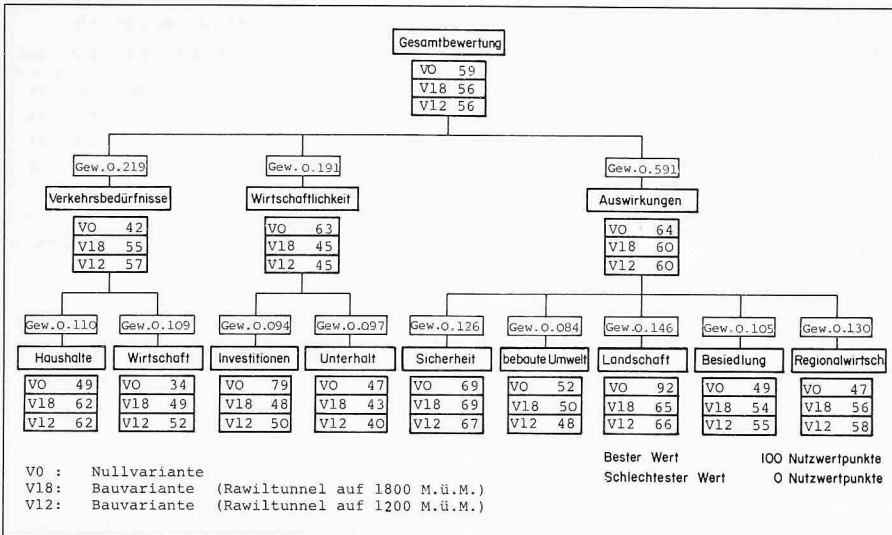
Gesamtbewertung

| VO | 59 |
|---|---|
| V18 | 56 |
| V12 | 56 |

Gew.O.219
Verkehrsbedürfnisse

| VO | 42 |
|---|---|
| V18 | 55 |
| V12 | 57 |

Gew.O.191
Wirtschaftlichkeit

| VO | 63 |
|---|---|
| V18 | 45 |
| V12 | 45 |

Gew.O.591
Auswirkungen

| VO | 64 |
|---|---|
| V18 | 60 |
| V12 | 60 |

Gew.O.110
Haushalte

| VO | 49 |
|---|---|
| V18 | 62 |
| V12 | 62 |

Gew.O.109
Wirtschaft

| VO | 34 |
|---|---|
| V18 | 49 |
| V12 | 52 |

Gew.O.094
Investitionen

| VO | 79 |
|---|---|
| V18 | 48 |
| V12 | 50 |

Gew.O.097
Unterhalt

| VO | 47 |
|---|---|
| V18 | 43 |
| V12 | 40 |

Gew.O.126
Sicherheit

| VO | 69 |
|---|---|
| V18 | 69 |
| V12 | 67 |

Gew.O.084
bebaute Umwelt

| VO | 52 |
|---|---|
| V18 | 50 |
| V12 | 48 |

Gew.O.146
Landschaft

| VO | 92 |
|---|---|
| V18 | 65 |
| V12 | 66 |

Gew.O.105
Besiedlung

| VO | 49 |
|---|---|
| V18 | 54 |
| V12 | 55 |

Gew.O.130
Regionalwirtsch

| VO | 47 |
|---|---|
| V18 | 56 |
| V12 | 58 |

V0 : Nullvariante
V18: Bauvariante (Rawiltunnel auf 1800 M.ü.M.)
V12: Bauvariante (Rawiltunnel auf 1200 M.ü.M.)

Bester Wert 100 Nutzwertpunkte
Schlechtester Wert 0 Nutzwertpunkte